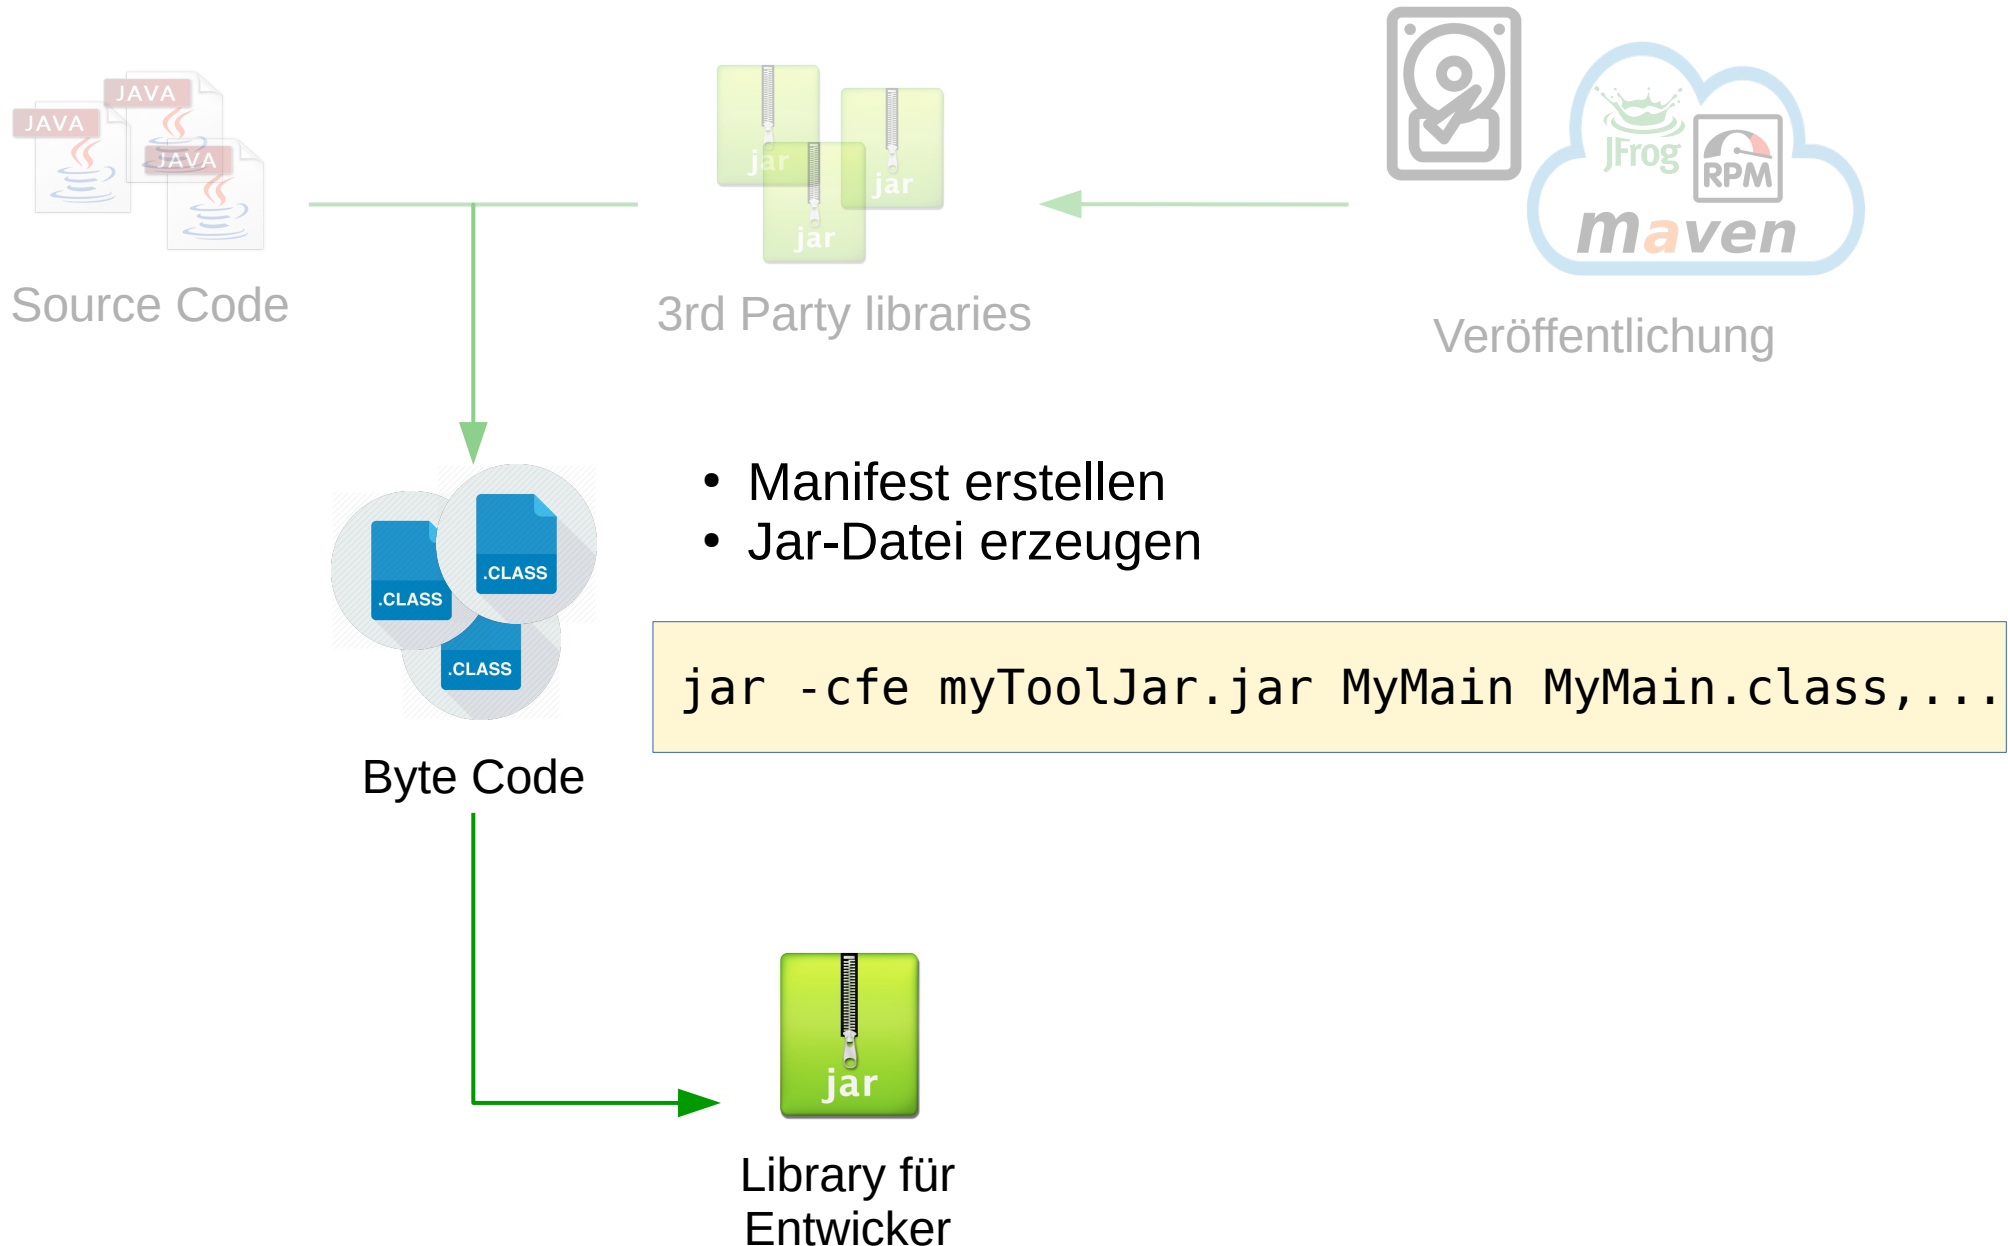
JAVA
JAVA
JAVA
Source Code

jar
jar
jar
3rd Party libraries

JFrog
RPM
maven
Veröffentlichung

.CLASS
.CLASS
.CLASS
Byte Code

• Manifest erstellen
• Jar-Datei erzeugen

jar -cfe myToolJar.jar MyMain MyMain.class,...

jar
Library für Entwicker